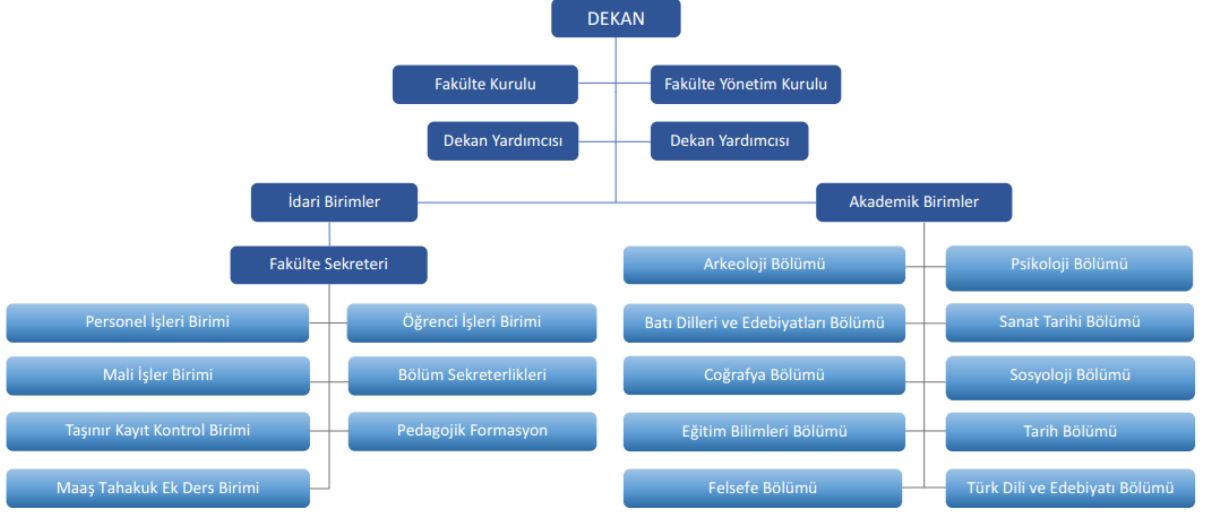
DEKAN

Fakülte Kurulu

Fakülte Yönetim Kurulu

Dekan Yardımcısı

Dekan Yardımcısı

İdari Birimler

Akademik Birimler

Fakülte Sekreteri

Personel İşleri Birimi

Öğrenci İşleri Birimi

Mali İşler Birimi

Bölüm Sekreterlikleri

Taşınır Kayıt Kontrol Birimi

Pedagojik Formasyon

Maaş Tahakuk Ek Ders Birimi

Arkeoloji Bölümü

Psikoloji Bölümü

Batı Dilleri ve Edebiyatları Bölümü

Sanat Tarihi Bölümü

Coğrafya Bölümü

Sosyoloji Bölümü

Eğitim Bilimleri Bölümü

Tarih Bölümü

Felsefe Bölümü

Türk Dili ve Edebiyatı Bölümü